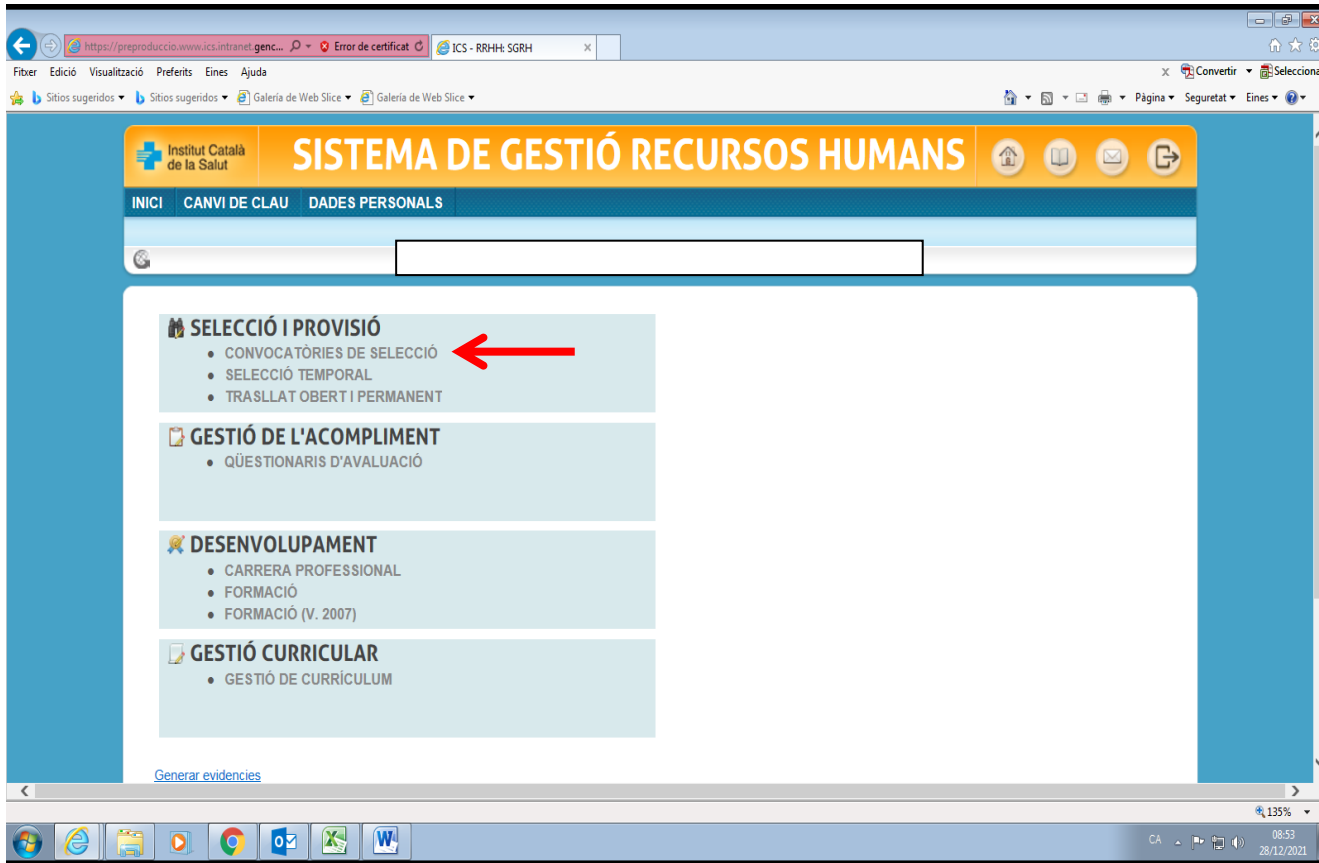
https://preproduccio.www.ics.intranet.genc... Error de certificat ICS - RRHH: SGRH

Fitxer Edició Visualització Preferits Eines Ajuda

Convertir Selecciona

Sitios sugeridos Sitios sugeridos Galería de Web Slice Galería de Web Slice

Pàgina Seguretat Eines

Institut Català de la Salut

SISTEMA DE GESTIÓ RECURSOS HUMANS

INICI CANVI DE CLAU DADES PERSONALS

SELECCIÓ I PROVISIÓ
• CONVOCATÒRIES DE SELECCIÓ
• SELECCIÓ TEMPORAL
• TRASLLAT OBERT I PERMANENT

GESTIÓ DE L'ACOMPLIMENT
• QÜESTIONARIS D'AVALUACIÓ

DESENVOLUPAMENT
• CARRERA PROFESSIONAL
• FORMACIÓ
• FORMACIÓ (V. 2007)

GESTIÓ CURRICULAR
• GESTIÓ DE CURRÍCULUM

Generar evidencies

135%

CA 08:53 28/12/2021